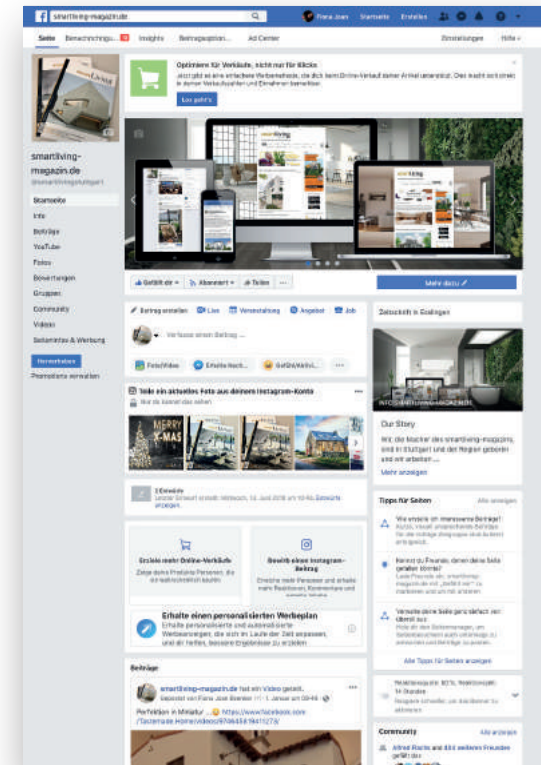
smartliving-magazin.de

Fiona Joan Startseite Erstellen

Seite Benachrichtigu... Insights Beitragsoption... Ad Center Einstellungen Hilfe

smartliving-magazin.de
@smartlivingstuttgart

Startseite
Info
Beiträge
YouTube
Fotos
Bewertungen
Gruppen
Community
Videos
Seitentransparenz & Werbung

Hervorheben
Promotions verwalten

Optimiere für Verkäufe, nicht nur für Klicks
Jetzt gibt es eine einfachere Werbeanzeige, die dich beim Online-Verkauf deiner Artikel unterstützt. Dies macht sich etwa in deinen Verkaufszahlen und Einnahmen bemerkbar.
Los geht's

Gefällt dir Abonniert Teilen ...
Mehr dazu

Beitrag erstellen Live Veranstaltung Angebot Job
Verfasse einen Beitrag ...
Foto/Video Erhalte Nach... Gefühl/Aktivi... ...

Teile ein aktuelles Foto aus deinem Instagram-Konto
Nur du kannst das sehen

MERRY X-MAS

2 Entwürfe
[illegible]
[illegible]

Erziele mehr Online-Verkäufe
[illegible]

Bewirb einen Instagram-Beitrag
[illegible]

Erhalte einen personalisierten Werbeplan
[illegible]

Beiträge

smartliving-magazin.de hat ein Video geteilt.
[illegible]
Perfektion in Miniatur ... https://www.facebook.com
/Tastemade.Home/videos/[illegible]

Zuhause in Esslingen

Our Story
Wir, die Macher des smartliving-magazins, sind in Stuttgart und der Region geboren und am arbeiten ...
Mehr anzeigen

Tipps für Seiten Alle anzeigen
Wie erstelle ich interessante Beiträge?
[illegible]
Kennst du Freunde, denen deine Seite gefallen könnte?
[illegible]
Verwalte deine Seite ganz einfach von überall aus
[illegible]
Alle Tipps für Seiten anzeigen

Reaktionsquote: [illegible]

Community Alle anzeigen
Alfred Rachs und 434 weiteren Freunden gefällt das